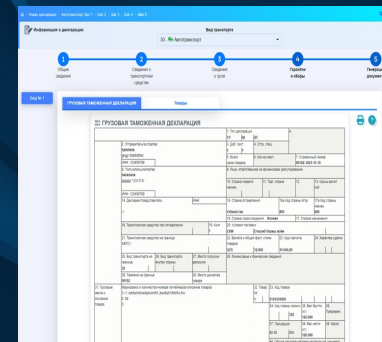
Новая декларация · Автотранспорт Шаг 1 · Шаг 2 · Шаг 3 · Шаг 4 · Шаг 5

Информация о декларации

Вид транспорта

30 - Автотранспорт

1
общие сведения

2
Сведения о транспортном средстве

3
Сведения о грузе

4
Платежи и сборы

5
Генерация документов

Вид № 1

ГРУЗОВАЯ ТАМОЖЕННАЯ ДЕКЛАРАЦИЯ

Товары

ГРУЗОВАЯ ТАМОЖЕННАЯ ДЕКЛАРАЦИЯ

1. Тип декларации
ЭК
10

2. Отправитель/экспортер

3. Доб. лист

4. Отгр. спец.

5. Всего наим. товаров

6. Кол-во мест

7. Справочный номер

8. Получатель/импортер

9. Лицо, ответственное за финансовое урегулирование

10. Страна первого назнач.

11. Торг. страна

12.

13. Курс валют

14. Декларант/Представитель

15. Страна отправления

16. Страна происхождения

Узбекистан

17. Страна назначения

Казахстан

18. Транспортное средство при отправлении

19. Конт.

20. Условия поставки

21. Транспортное средство на границе

22. Валюта и общая факт. стоим. товаров

23. Курс валюты

24. Характер сделки

25. Вид транспорта на границе

26. Вид транспорта внутри страны

27. Место погрузки

28. Финансовые и банковские сведения

29. Таможня на границе

30. Место досмотра товара

31. Грузовые места и описание товаров

32. Товар

33. Код товара

34. Код страны происх.

35. Вес брутто (кг)

36.

37. Процедура

38. Вес нетто (кг)

39. Квота

40.